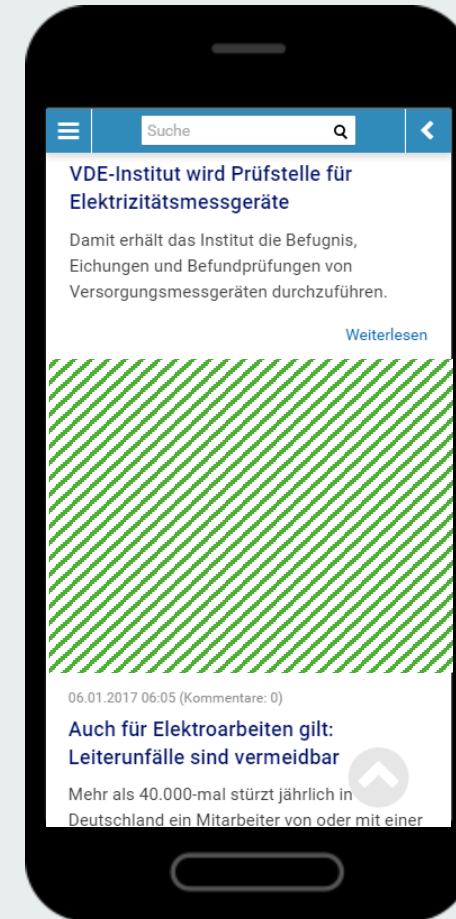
Suche

VDE-Institut wird Prüfstelle für Elektrizitätsmessgeräte

Damit erhält das Institut die Befugnis, Eichungen und Befundprüfungen von Versorgungsmessgeräten durchzuführen.

Weiterlesen

06.01.2017 06:05 (Kommentare: 0)

Auch für Elektroarbeiten gilt: Leiterunfälle sind vermeidbar

Mehr als 40.000-mal stürzt jährlich in Deutschland ein Mitarbeiter von oder mit einer